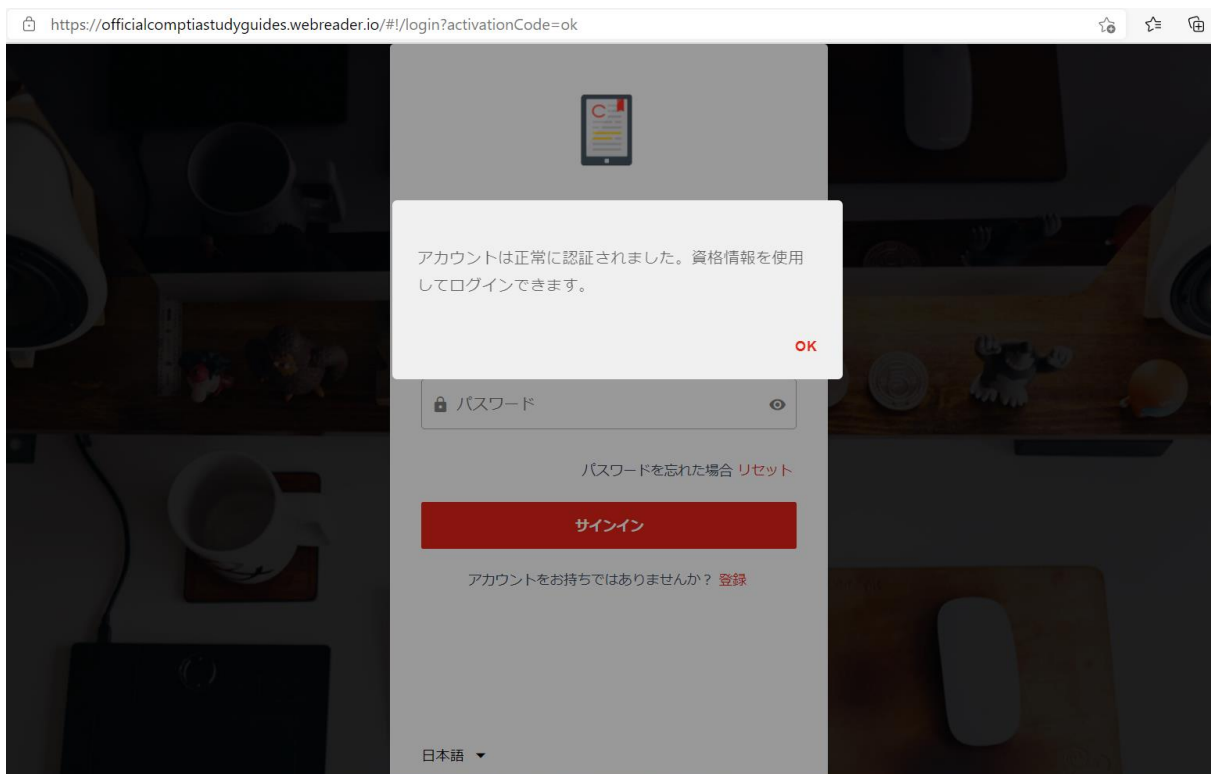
https://officialcomptiastudyguides.webreader.io/#!/login?activationCode=ok

アカウントは正常に認証されました。資格情報を使用してログインできます。

OK

パスワード

パスワードを忘れた場合 リセット

サインイン

アカウントをお持ちではありませんか？ 登録

日本語